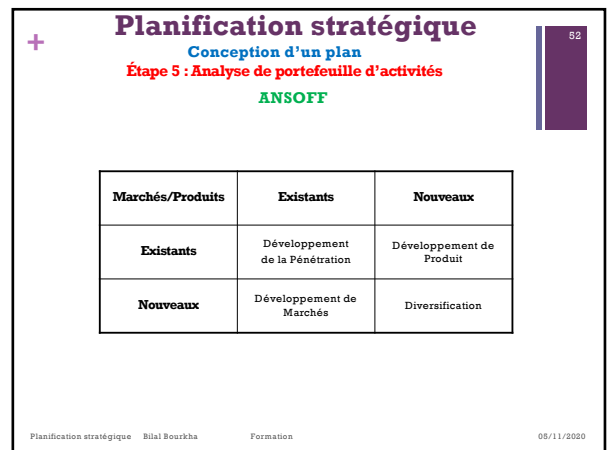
+
Planification stratégique
Conception d'un plan
Étape 5 : Analyse de portefeuille d'activités
ANSOFF

52

| Marchés/Produits | Existants | Nouveaux |
|---|---|---|
| Existants | Développement de la Pénétration | Développement de Produit |
| Nouveaux | Développement de Marchés | Diversification |

Planification stratégique Bilal Bourkha Formation 05/11/2020